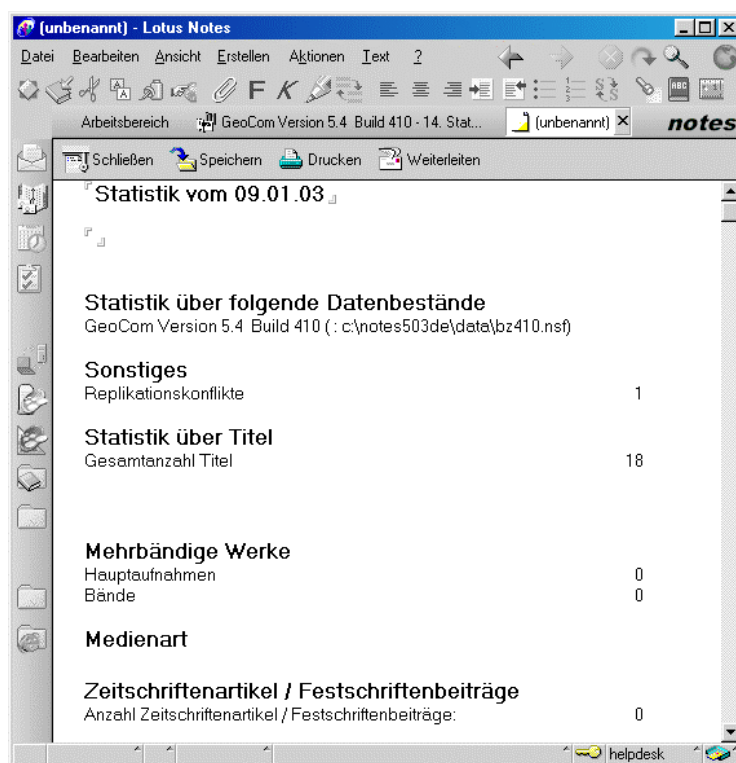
(unbenannt) - Lotus Notes

Datei Bearbeiten Ansicht Erstellen Aktionen Text ?

F K

Arbeitsbereich GeoCom Version 5.4 Build 410 - 14. Stat... (unbenannt) notes

Schließen Speichern Drucken Weiterleiten

Statistik vom 09.01.03

Statistik über folgende Datenbestände
GeoCom Version 5.4 Build 410 ( : c:\notes503de\data\bz410.nsf)

Sonstiges
Replikationskonflikte 1

Statistik über Titel
Gesamtanzahl Titel 18

Mehrbändige Werke
Hauptaufnahmen 0
Bände 0

Medienart

Zeitschriftenartikel / Festschriftenbeiträge
Anzahl Zeitschriftenartikel / Festschriftenbeiträge: 0

helpdesk